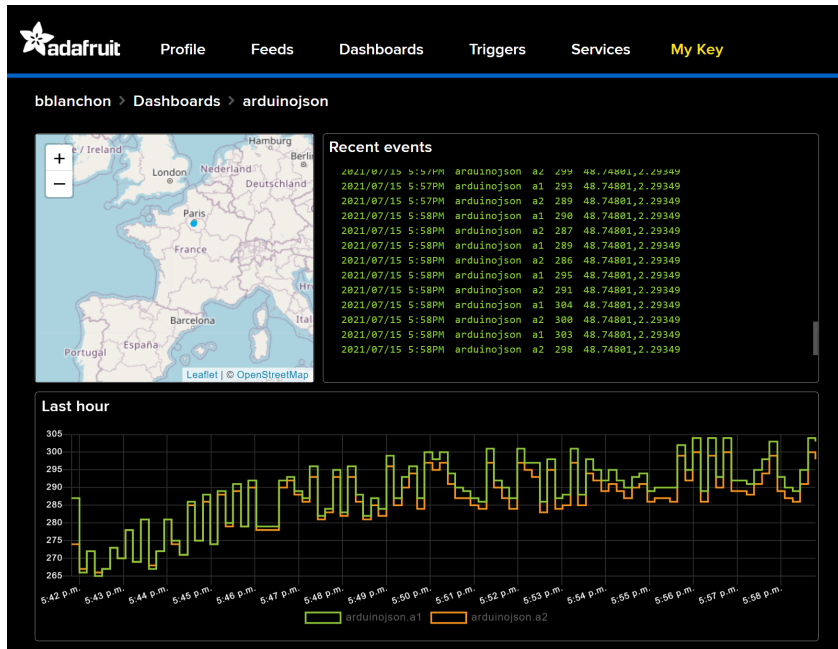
adafruit Profile Feeds Dashboards Triggers Services My Key

bblanchon > Dashboards > arduinojson

+
−
Ireland
London
Nederland
Hamburg
Berlin
Deutschland
Paris
France
Barcelona
España
Portugal
Ital
Leaflet | © OpenStreetMap

Recent events

2021/07/15 5:57PM arduinojson a2 299 48.74801,2.29349
2021/07/15 5:57PM arduinojson a1 293 48.74801,2.29349
2021/07/15 5:57PM arduinojson a2 289 48.74801,2.29349
2021/07/15 5:58PM arduinojson a1 290 48.74801,2.29349
2021/07/15 5:58PM arduinojson a2 287 48.74801,2.29349
2021/07/15 5:58PM arduinojson a1 289 48.74801,2.29349
2021/07/15 5:58PM arduinojson a2 286 48.74801,2.29349
2021/07/15 5:58PM arduinojson a1 295 48.74801,2.29349
2021/07/15 5:58PM arduinojson a2 291 48.74801,2.29349
2021/07/15 5:58PM arduinojson a1 304 48.74801,2.29349
2021/07/15 5:58PM arduinojson a2 300 48.74801,2.29349
2021/07/15 5:58PM arduinojson a1 303 48.74801,2.29349
2021/07/15 5:58PM arduinojson a2 298 48.74801,2.29349

Last hour

305
300
295
290
285
280
275
270
265

5:42 p.m.
5:43 p.m.
5:44 p.m.
5:45 p.m.
5:46 p.m.
5:47 p.m.
5:48 p.m.
5:49 p.m.
5:50 p.m.
5:51 p.m.
5:52 p.m.
5:53 p.m.
5:54 p.m.
5:55 p.m.
5:56 p.m.
5:57 p.m.
5:58 p.m.

arduinojson.a1 arduinojson.a2